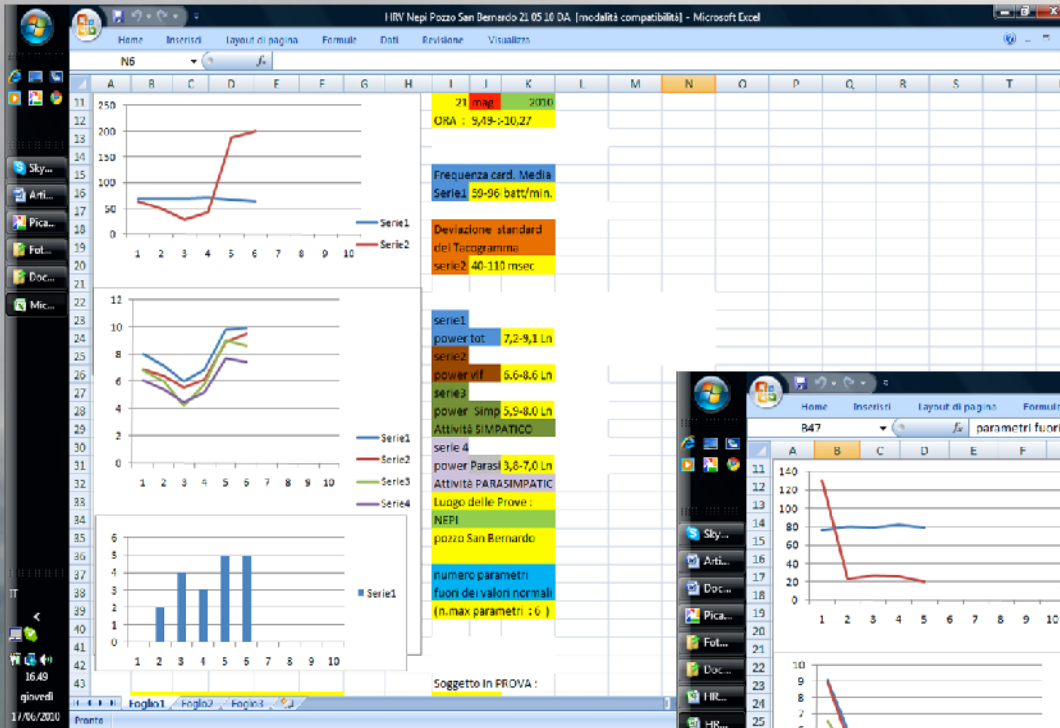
HRV Nepi Pozzo San Bernardo 21 05 10 DA [modalità compatibilità] - Microsoft Excel

Home Inserisci Layout di pagina Formule Dati Revisione Visualizza

N6 $f_x$

A B C D E F G H I J K L M N O P Q R S T

250
200
150
100
50
0
1 2 3 4 5 6 7 8 9 10
Serie1
Serie2

12
10
8
6
4
2
0
1 2 3 4 5 6 7 8 9 10
Serie1
Serie2
Serie3
Serie4

6
5
4
3
2
1
0
1 2 3 4 5 6 7 8 9 10
Serie1

21 mag 2010
ORA : 9,49-:-10,27

Frequenza card. Media
Serie1 59-96 batt/min.

Deviazione standard
del Tacogramma
serie2 40-110 msec

serie1
power tot 7,2-9,1 Ln
serie2
power vlf 6.6-8.6 Ln
serie3
power Simp 5,9-8.0 Ln
Attività SIMPATICO
serie 4
power Parasi 3,8-7,0 Ln
Attività PARASIMPATIC
Luogo delle Prove :
NEPI
pozzo San Bernardo

numero parametri
fuori dei valori normali
(n.max parametri : 6 )

Soggetto in PROVA :

Foglio1 Foglio2 Foglio3
Pronto

Sky... Arti... Pica... Fot... Doc... Mic...
16.49
giovedì
17/06/2010

Home Inserisci Layout di pagina Formule
B47 $f_x$ parametri fuori
A B C D E F
140
120
100
80
60
40
20
0
1 2 3 4 5 6 7 8 9 10
10
9
8
7
Sky... Arti... Doc... Pica... Fot... Doc... HR... HR...